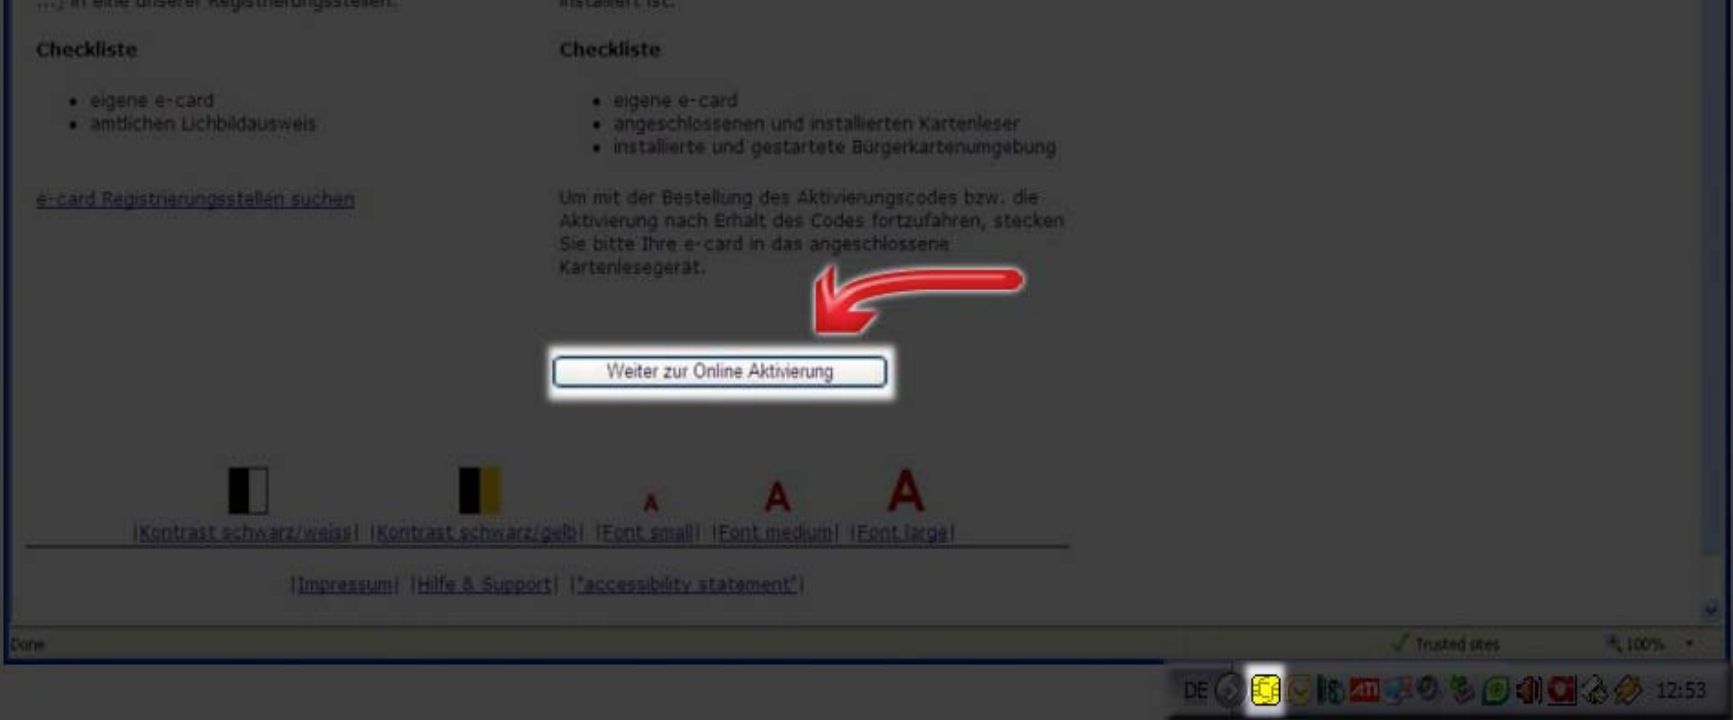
...) in eine unserer Registrierungsstellen.

Checkliste

- eigene e-card
- amtlichen Lichbildausweis

e-card Registrierungsstellen suchen

installiert ist.

Checkliste

- eigene e-card
- angeschlossenen und installierten Kartenleser
- installierte und gestartete Bürgerkartenumgebung

Um mit der Bestellung des Aktivierungscodes bzw. die Aktivierung nach Erhalt des Codes fortzufahren, stecken Sie bitte Ihre e-card in das angeschlossene Kartenlesegerät.

Weiter zur Online Aktivierung

A A A

|Kontrast schwarz/weiss| |Kontrast schwarz/gelb| |Font small| |Font medium| |Font large|

|Impressum| |Hilfe & Support| |"accessibility statement"|

Done

Trusted sites

100%

DE

12:53